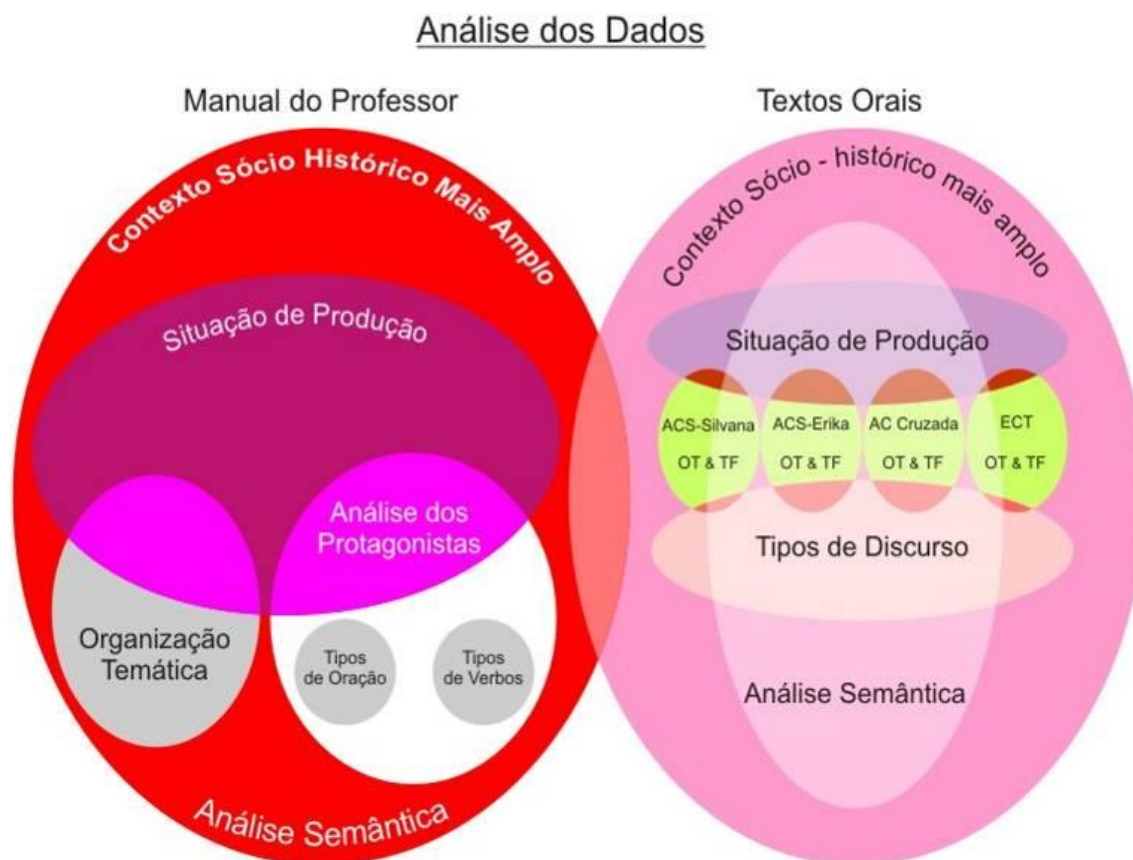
Análise dos Dados

Manual do Professor

Contexto Sócio Histórico Mais Amplo

Situação de Produção

Análise dos Protagonistas

Organização Temática

Tipos de Oração

Tipos de Verbos

Análise Semântica

Textos Orais

Contexto Sócio - histórico mais amplo

Situação de Produção

ACS-Silvana OT & TF

ACS-Erika OT & TF

AC Cruzada OT & TF

ECT OT & TF

Tipos de Discurso

Análise Semântica